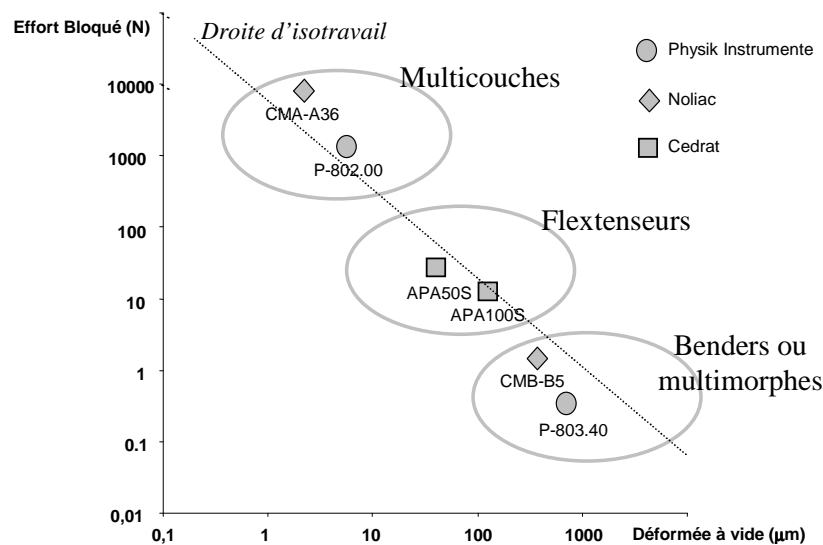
Effort Bloqué (N)

Droite d'isotravail

Physik Instrumente

Noliac

Cedrat

Multicouches

10000

CMA-A36

1000

P-802.00

Flextenseurs

100

10

APA50S

APA100S

Benders ou multimorphes

1

CMB-B5

0.1

P-803.40

0,01

0,1

1

10

100

1000

Déformée à vide (µm)